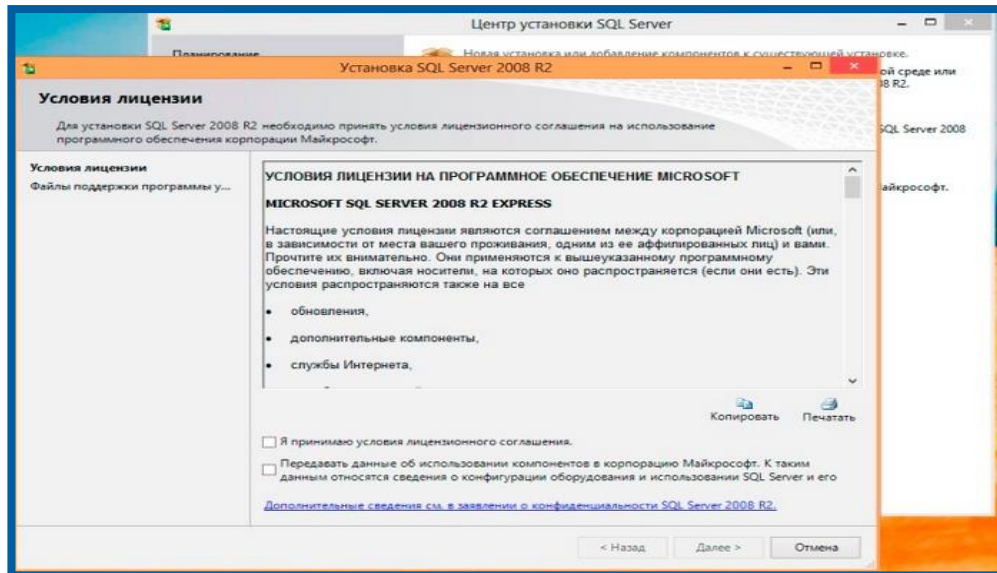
Центр установки SQL Server

Планирование

Новая установка или добавление компонентов к существующей установке.

ой среде или 08 R2.

SQL Server 2008

айкрософт.

Установка SQL Server 2008 R2

Условия лицензии

Для установки SQL Server 2008 R2 необходимо принять условия лицензионного соглашения на использование программного обеспечения корпорации Майкрософт.

Условия лицензии
Файлы поддержки программы у...

УСЛОВИЯ ЛИЦЕНЗИИ НА ПРОГРАММНОЕ ОБЕСПЕЧЕНИЕ MICROSOFT

MICROSOFT SQL SERVER 2008 R2 EXPRESS

Настоящие условия лицензии являются соглашением между корпорацией Microsoft (или, в зависимости от места вашего проживания, одним из ее аффилированных лиц) и вами. Прочтите их внимательно. Они применяются к вышеуказанному программному обеспечению, включая носители, на которых оно распространяется (если они есть). Эти условия распространяются также на все

• обновления,

• дополнительные компоненты,

• службы Интернета,

Копировать Печатать

Я принимаю условия лицензионного соглашения.

Передавать данные об использовании компонентов в корпорацию Майкрософт. К таким данным относятся сведения о конфигурации оборудования и использовании SQL Server и его

Дополнительные сведения см. в заявлении о конфиденциальности SQL Server 2008 R2.

< Назад Далее > Отмена